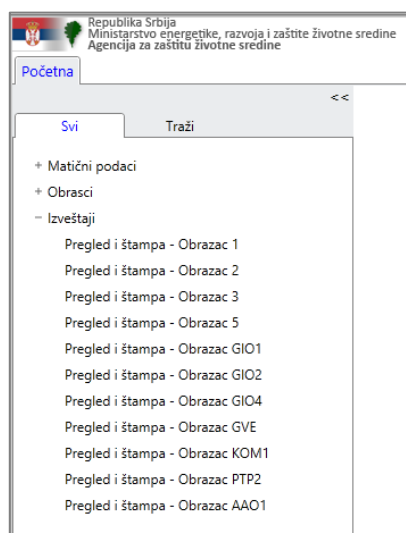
Republika Srbija
Ministarstvo energetike, razvoja i zaštite životne sredine
Agencija za zaštitu životne sredine

Početna

<<

Svi
Traži

+ Matični podaci
+ Obrasci
− Izveštaji
Pregled i štampa - Obrazac 1
Pregled i štampa - Obrazac 2
Pregled i štampa - Obrazac 3
Pregled i štampa - Obrazac 5
Pregled i štampa - Obrazac GIO1
Pregled i štampa - Obrazac GIO2
Pregled i štampa - Obrazac GIO4
Pregled i štampa - Obrazac GVE
Pregled i štampa - Obrazac KOM1
Pregled i štampa - Obrazac PTP2
Pregled i štampa - Obrazac AAO1